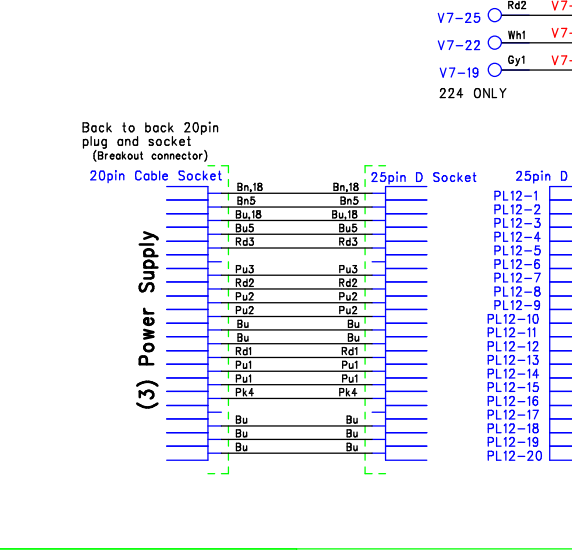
V7-25 Rd2 V7-
V7-22 Wh1 V7-
V7-19 Gy1 V7-
224 ONLY

Back to back 20pin plug and socket
(Breakout connector)

20pin Cable Socket

25pin D Socket

25pin D

(3) Power Supply

| | |
|---|---|
| Bn,18 | Bn,18 |
| Bn5 | Bn5 |
| Bu,18 | Bu,18 |
| Bu5 | Bu5 |
| Rd3 | Rd3 |
| Pu3 | Pu3 |
| Rd2 | Rd2 |
| Pu2 | Pu2 |
| Pu2 | Pu2 |
| Bu | Bu |
| Bu | Bu |
| Rd1 | Rd1 |
| Pu1 | Pu1 |
| Pu1 | Pu1 |
| Pk4 | Pk4 |
| Bu | Bu |
| Bu | Bu |
| Bu | Bu |

PL12-1
PL12-2
PL12-3
PL12-4
PL12-5
PL12-6
PL12-7
PL12-8
PL12-9
PL12-10
PL12-11
PL12-12
PL12-13
PL12-14
PL12-15
PL12-16
PL12-17
PL12-18
PL12-19
PL12-20